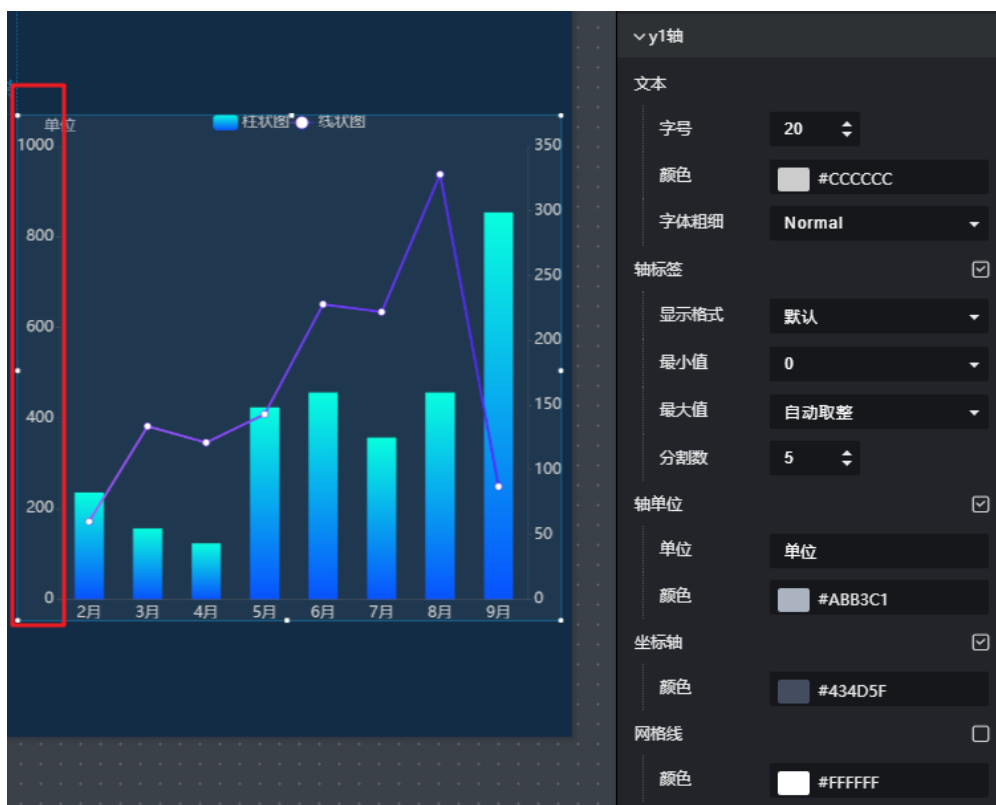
单位
柱状图 线状图
1000
800
600
400
200
0
350
300
250
200
150
100
50
0
2月 3月 4月 5月 6月 7月 8月 9月

y1轴
文本
字号 20
颜色 #CCCCCC
字体粗细 Normal
轴标签
显示格式 默认
最小值 0
最大值 自动取整
分割数 5
轴单位
单位 单位
颜色 #ABB3C1
坐标轴
颜色 #434D5F
网格线
颜色 #FFFFFF